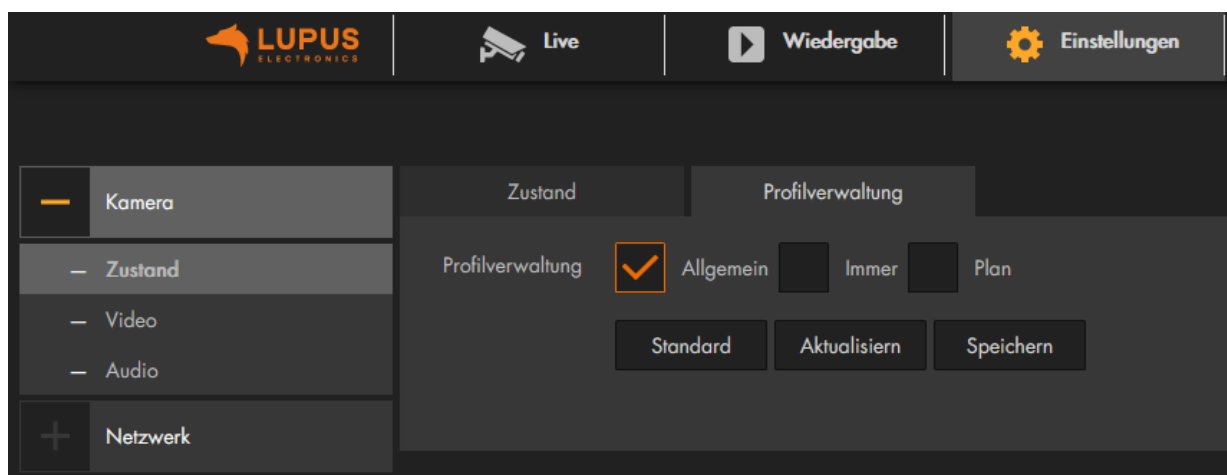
LUPUS
ELECTRONICS

Live

Wiedergabe

Einstellungen

Kamera

– Zustand

– Video

– Audio

Netzwerk

Zustand

Profilverwaltung

Profilverwaltung

Allgemein

Immer

Plan

Standard

Aktualisiern

Speichern